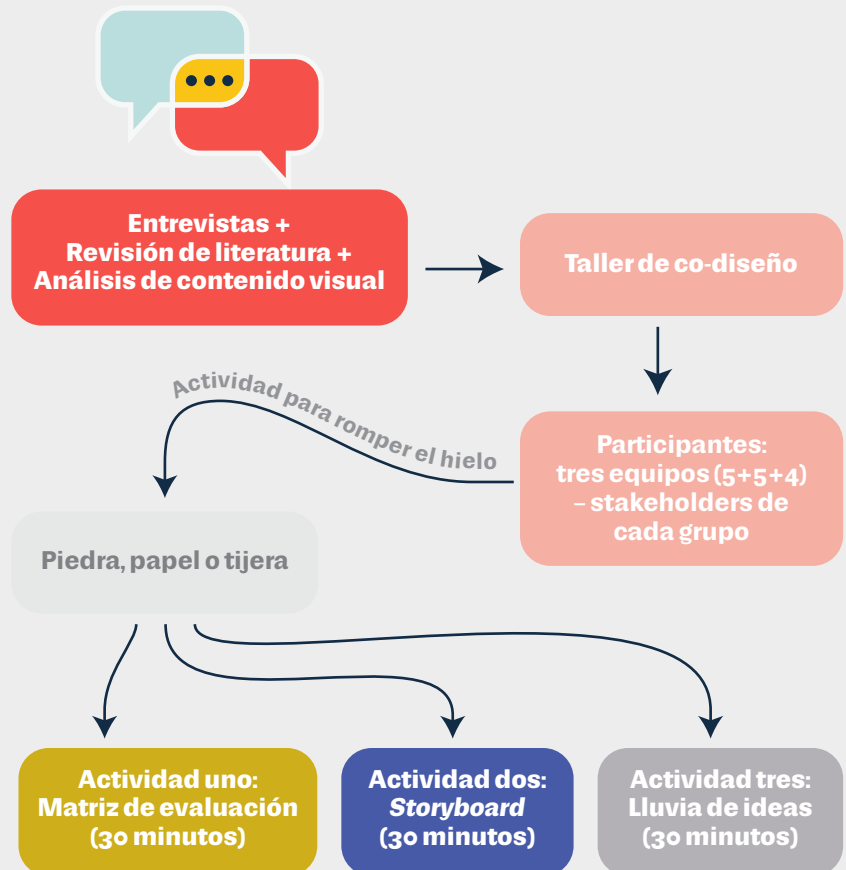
Entrevistas +
Revisión de literatura +
Análisis de contenido visual

Taller de co-diseño

Participantes:
tres equipos (5+5+4)
– stakeholders de
cada grupo

Actividad para romper el hielo

Piedra, papel o tijera

Actividad uno:
Matriz de evaluación
(30 minutos)

Actividad dos:
*Storyboard*
(30 minutos)

Actividad tres:
Lluvia de ideas
(30 minutos)